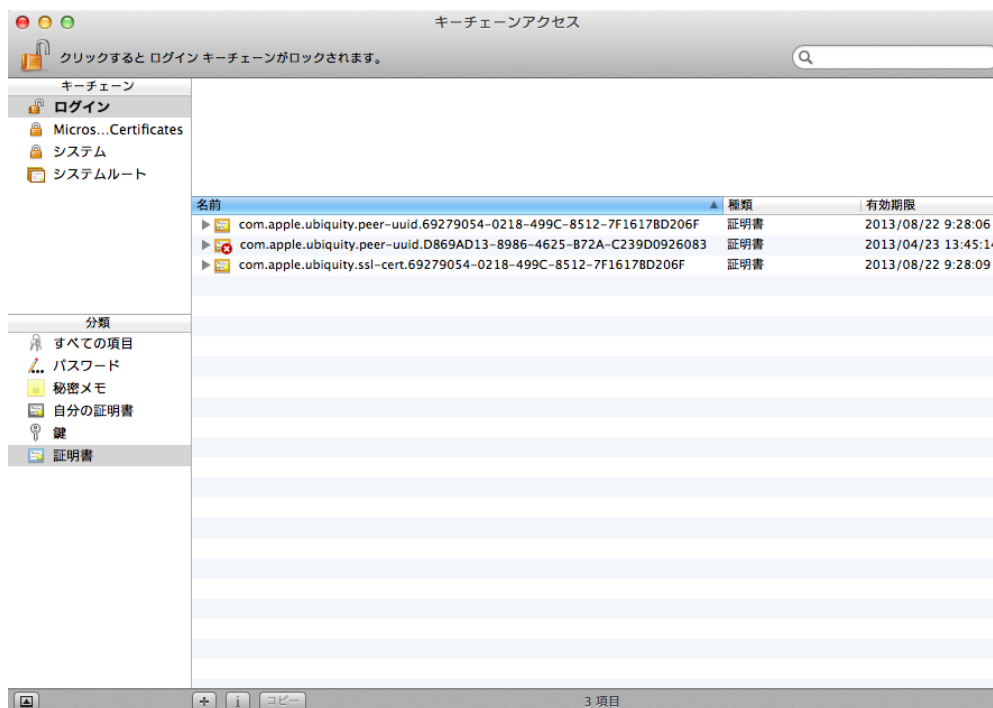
キーチェーンアクセス

クリックすると ログイン キーチェーンがロックされます。

キーチェーン
ログイン
Micros...Certificates
システム
システムルート

| 名前 | 種類 | 有効期限 |
|---|---|---|
| com.apple.ubiquity.peer-uuid.69279054-0218-499C-8512-7F1617BD206F | 証明書 | 2013/08/22 9:28:06 |
| com.apple.ubiquity.peer-uuid.D869AD13-8986-4625-B72A-C239D0926083 | 証明書 | 2013/04/23 13:45:1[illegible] |
| com.apple.ubiquity.ssl-cert.69279054-0218-499C-8512-7F1617BD206F | 証明書 | 2013/08/22 9:28:09 |

分類
すべての項目
パスワード
秘密メモ
自分の証明書
鍵
証明書

+ i コピー
3 項目